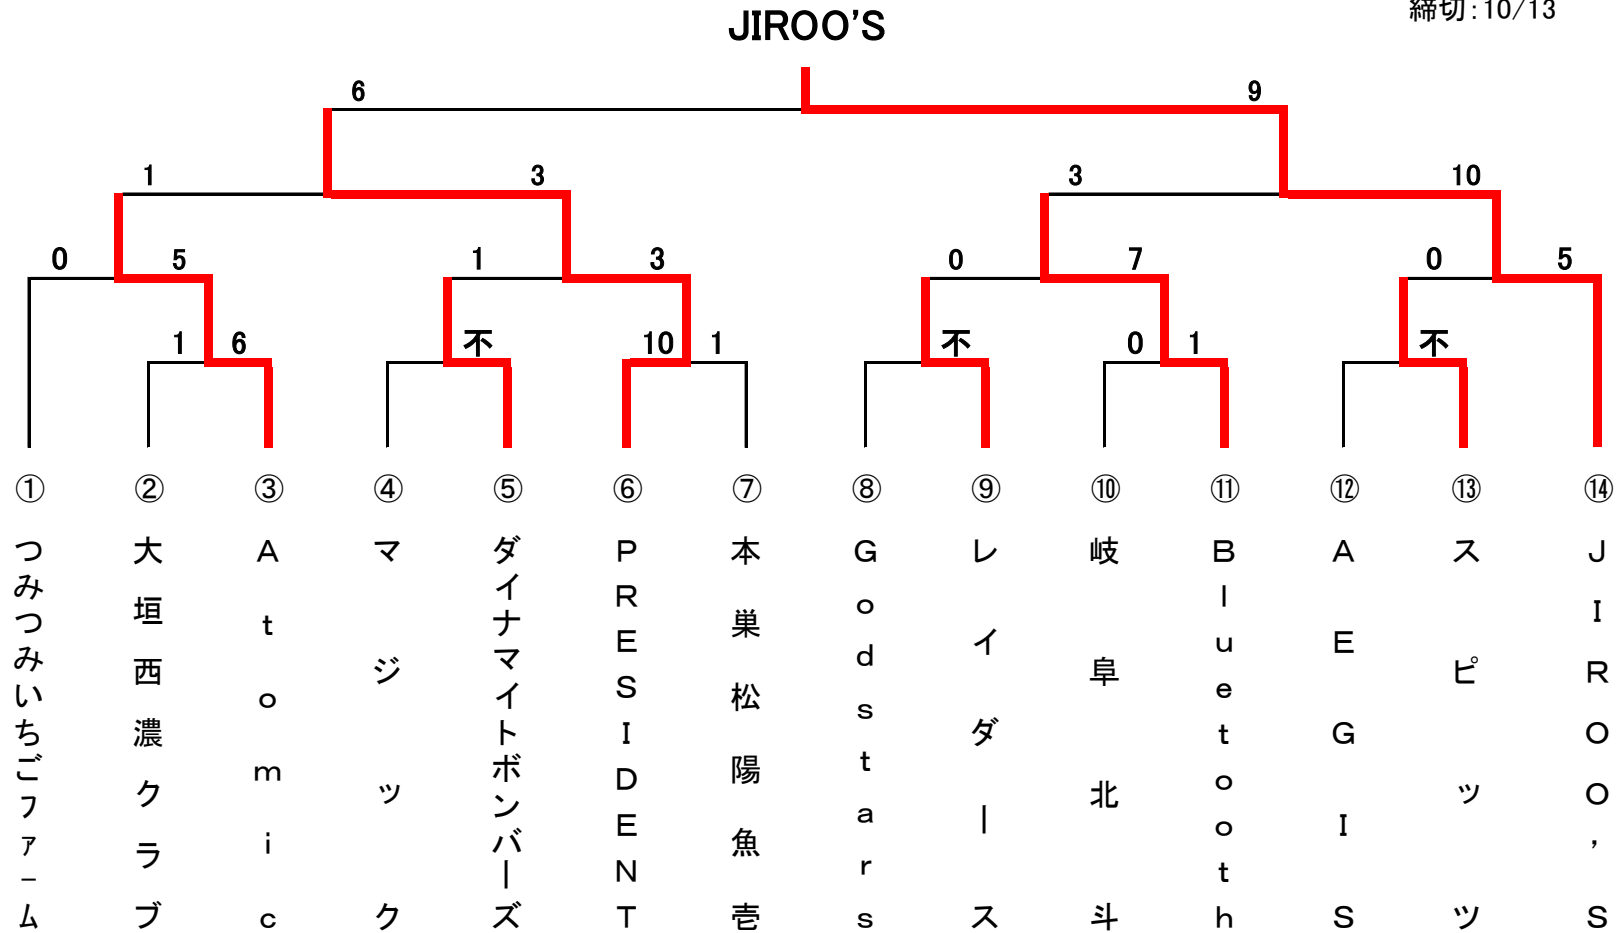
JIROO'S

締切:10/13

6
9
1
3
3
10
0
5
1
3
0
7
0
5
1
6
不
10
1
不
0
1
不

①
②
③
④
⑤
⑥
⑦
⑧
⑨
⑩
⑪
⑫
⑬
⑭

つみつみいちごファーム
大垣西濃クラブ
Atomic
マジック
ダイナマイトボンバーズ
PRESIDENT
本巣松陽魚壱
Godstars
レイダース
岐阜北斗
Bluetooth
AEGIS
スピッツ
JIROO'S